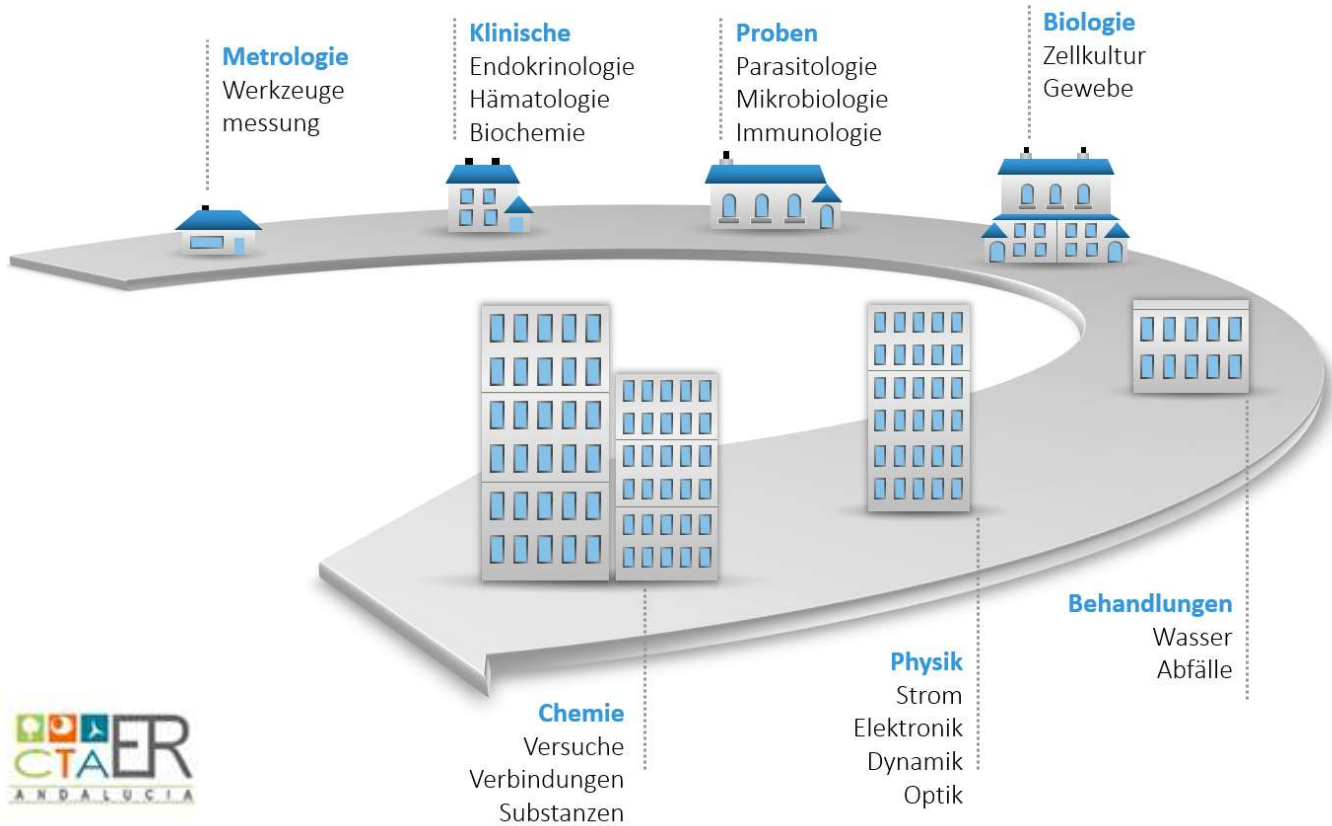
Metrologie
Werkzeuge
messung

Klinische
Endokrinologie
Hämatologie
Biochemie

Proben
Parasitologie
Mikrobiologie
Immunologie

Biologie
Zellkultur
Gewebe

Behandlungen
Wasser
Abfälle

Physik
Strom
Elektronik
Dynamik
Optik

Chemie
Versuche
Verbindungen
Substanzen

CTAER
ANDALUCIA